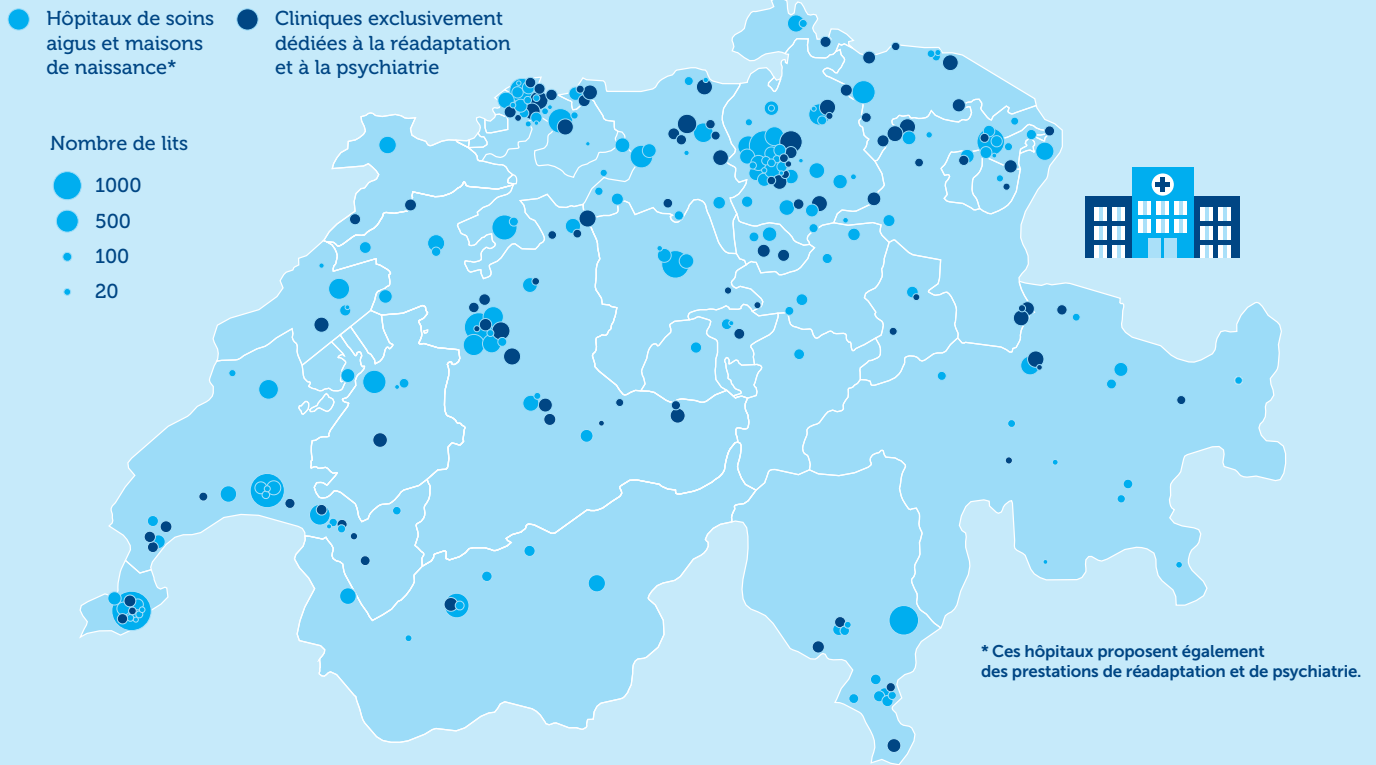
Hôpitaux de soins aigus et maisons de naissance*

Cliniques exclusivement dédiées à la réadaptation et à la psychiatrie

Nombre de lits
1000
500
100
20

* Ces hôpitaux proposent également des prestations de réadaptation et de psychiatrie.